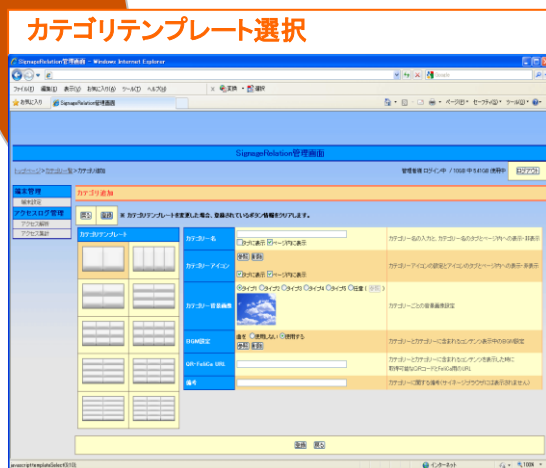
カテゴリテンプレート選択

SignageRelation管理画面 - Windows Internet Explorer

ファイル(F) 編集(E) 表示(V) お気に入り(A) ツール(T) ヘルプ(H)

お気に入り

SignageRelation管理画面

SignageRelation管理画面

トップページ > カテゴリ一覧 > カテゴリ追加

管理者様 ログイン中 / 100GB 中 9.41GB 使用中

ログアウト

端末管理

端末設定

アクセスログ管理

アクセス解析

アクセス集計

カテゴリ追加

戻る 登録 ※ カテゴリテンプレートを変更した場合、登録されているボタン情報をクリアします。

カテゴリテンプレート

カテゴリー名

カテゴリー名の入力と、カテゴリー名のタブとページ内への表示・非表示

タブに表示 ページ内に表示

カテゴリーアイコン

参照 削除

タブに表示 ページ内に表示

カテゴリーアイコンの設定とアイコンのタブとページ内への表示・非表示

カテゴリー背景画像

タイプ1 タイプ2 タイプ3 タイプ4 タイプ5 任意

カテゴリーごとの背景画像設定

BGM設定

音を 使用しない 使用する

参照 削除

カテゴリーとカテゴリーに含まれるコンテンツ表示中のBGM設定

QR・FeliCa URL

カテゴリーとカテゴリーに含まれるコンテンツを表示した時に取得可能なQRコードとFeliCa通信のURL

備考

カテゴリーに関する備考(サイネージウクサには表示されません)

登録 戻る

javascript:templateSelect(10);

インターネット

100%